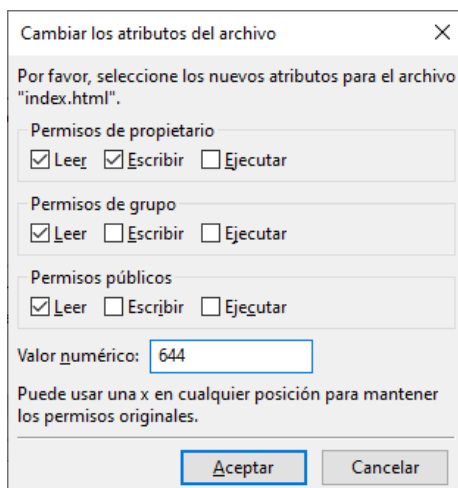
Cambiar los atributos del archivo

Por favor, seleccione los nuevos atributos para el archivo "index.html".

Permisos de propietario
Leer Escribir Ejecutar

Permisos de grupo
Leer Escribir Ejecutar

Permisos públicos
Leer Escribir Ejecutar

Valor numérico: 644

Puede usar una x en cualquier posición para mantener los permisos originales.

Aceptar Cancelar